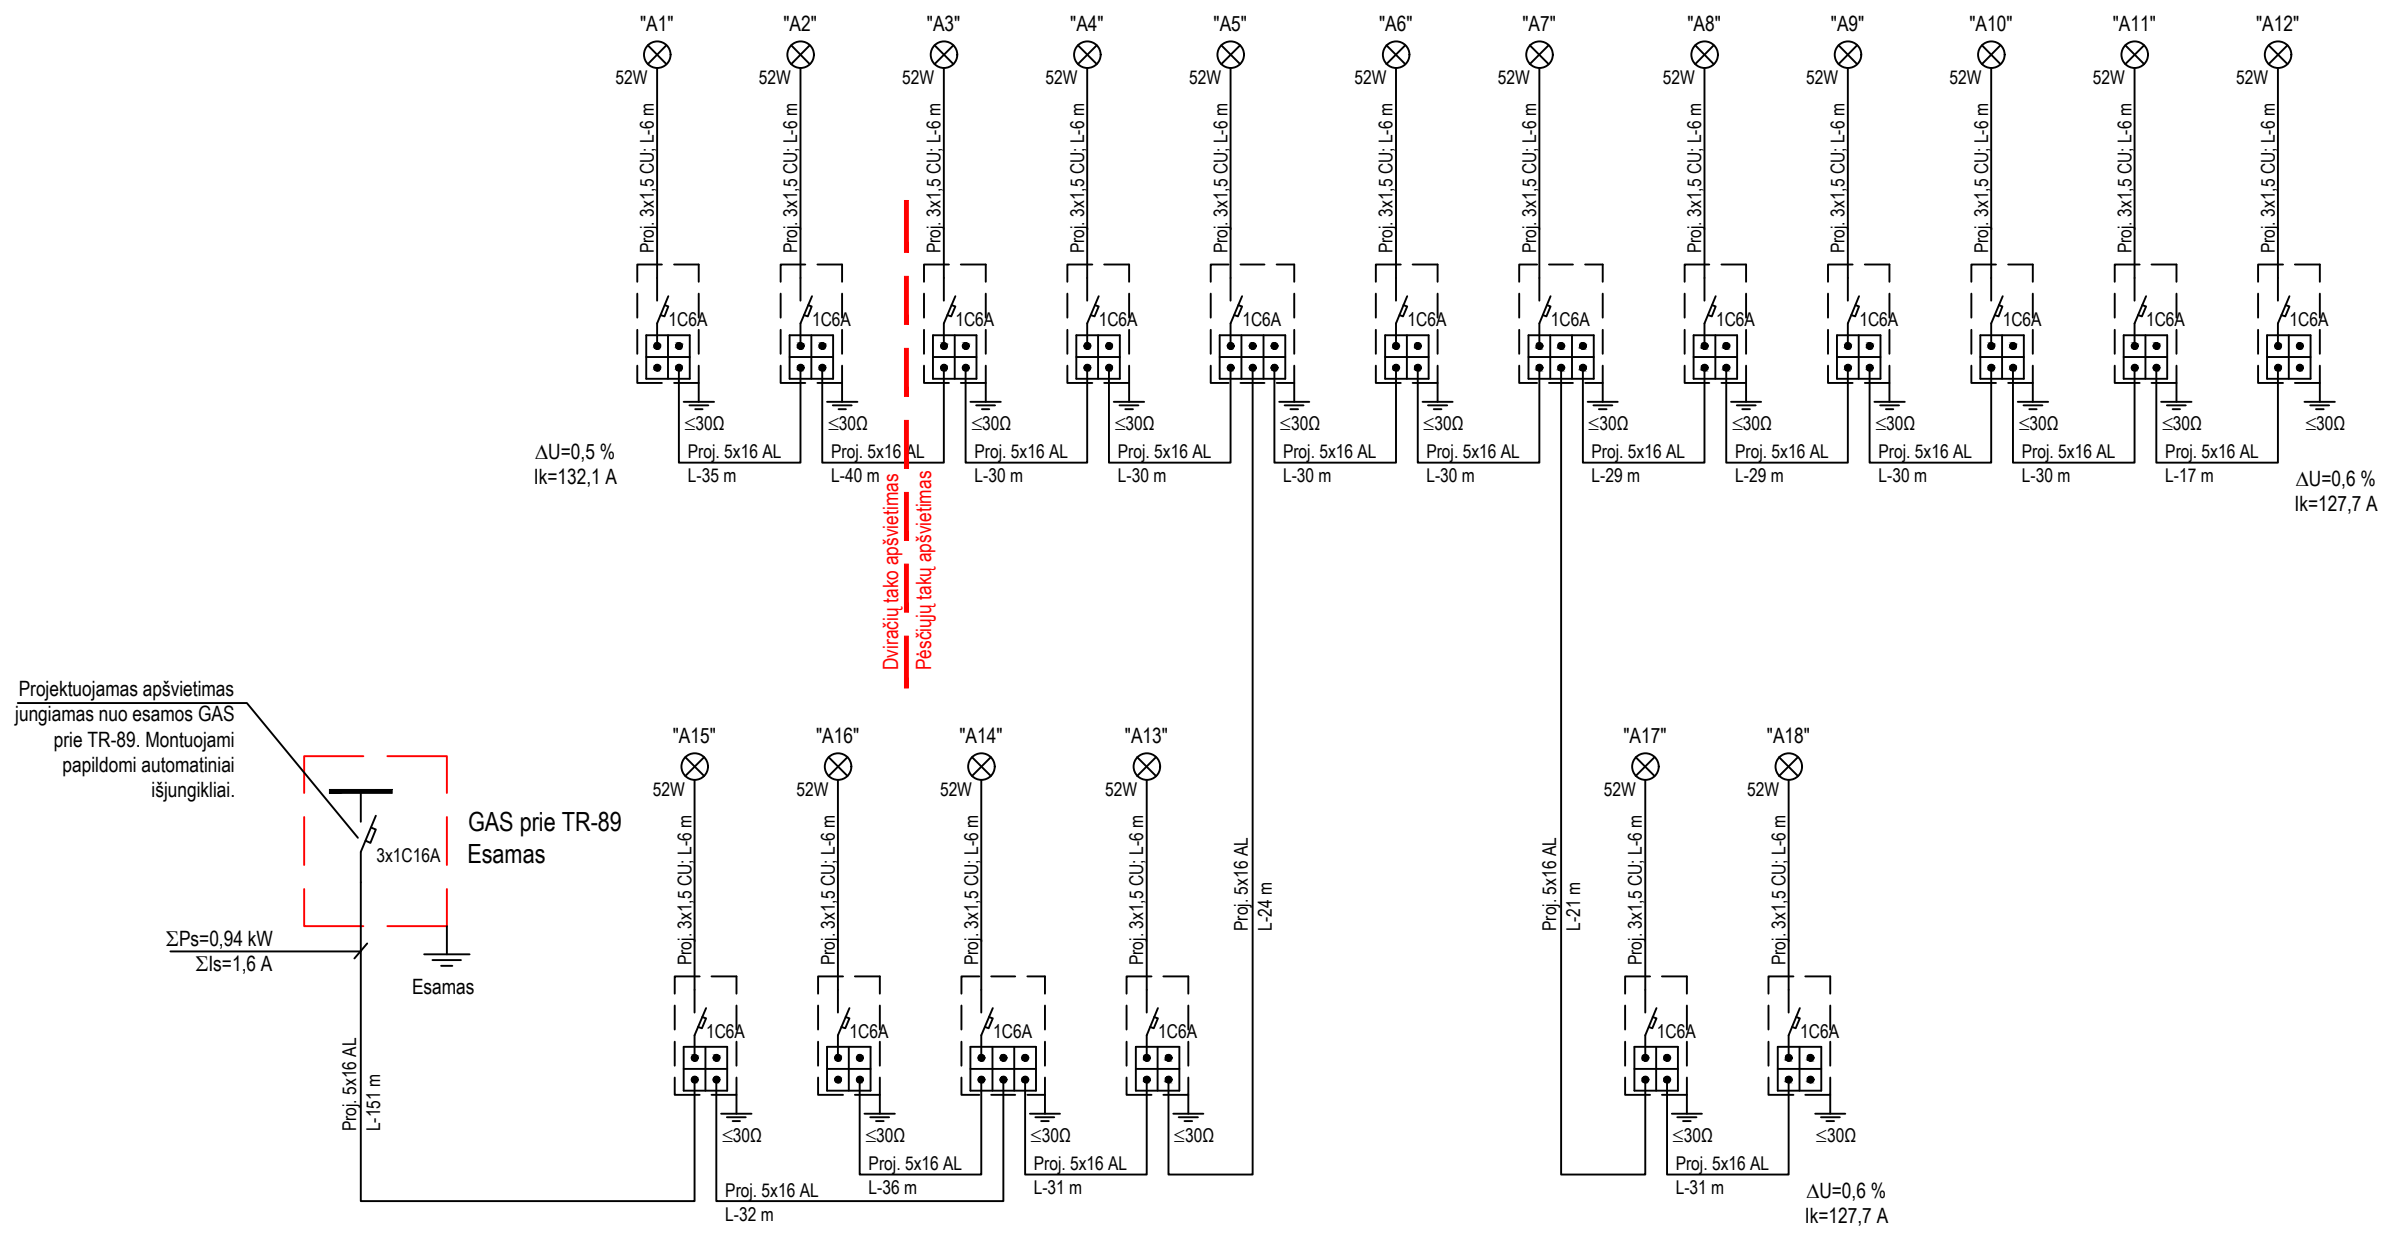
"A1" 52W Proj. 3x1,5 CU; L-6 m 1C6A ≤30Ω
"A2" 52W Proj. 3x1,5 CU; L-6 m 1C6A ≤30Ω
"A3" 52W Proj. 3x1,5 CU; L-6 m 1C6A ≤30Ω
"A4" 52W Proj. 3x1,5 CU; L-6 m 1C6A ≤30Ω
"A5" 52W Proj. 3x1,5 CU; L-6 m 1C6A ≤30Ω
"A6" 52W Proj. 3x1,5 CU; L-6 m 1C6A ≤30Ω
"A7" 52W Proj. 3x1,5 CU; L-6 m 1C6A ≤30Ω
"A8" 52W Proj. 3x1,5 CU; L-6 m 1C6A ≤30Ω
"A9" 52W Proj. 3x1,5 CU; L-6 m 1C6A ≤30Ω
"A10" 52W Proj. 3x1,5 CU; L-6 m 1C6A ≤30Ω
"A11" 52W Proj. 3x1,5 CU; L-6 m 1C6A ≤30Ω
"A12" 52W Proj. 3x1,5 CU; L-6 m 1C6A ≤30Ω

ΔU=0,5 %
Ik=132,1 A

Proj. 5x16 AL L-35 m
Proj. 5x16 AL L-40 m
Proj. 5x16 AL L-30 m
Proj. 5x16 AL L-30 m
Proj. 5x16 AL L-30 m
Proj. 5x16 AL L-30 m
Proj. 5x16 AL L-29 m
Proj. 5x16 AL L-29 m
Proj. 5x16 AL L-30 m
Proj. 5x16 AL L-30 m
Proj. 5x16 AL L-17 m

ΔU=0,6 %
Ik=127,7 A

Dviračių tako apšvietimas
Pėsčiųjų takų apšvietimas

Projektuojamas apšvietimas jungiamas nuo esamos GAS prie TR-89. Montuojami papildomi automatiniai išjungikliai.

3x1C16A
GAS prie TR-89
Esamas

ΣPs=0,94 kW
ΣIs=1,6 A
Esamas

Proj. 5x16 AL L-151 m

"A15" 52W Proj. 3x1,5 CU; L-6 m 1C6A ≤30Ω
"A16" 52W Proj. 3x1,5 CU; L-6 m 1C6A ≤30Ω
"A14" 52W Proj. 3x1,5 CU; L-6 m 1C6A ≤30Ω
"A13" 52W Proj. 3x1,5 CU; L-6 m 1C6A ≤30Ω

Proj. 5x16 AL L-24 m
Proj. 5x16 AL L-21 m

"A17" 52W Proj. 3x1,5 CU; L-6 m 1C6A ≤30Ω
"A18" 52W Proj. 3x1,5 CU; L-6 m 1C6A ≤30Ω

Proj. 5x16 AL L-32 m
Proj. 5x16 AL L-36 m
Proj. 5x16 AL L-31 m
Proj. 5x16 AL L-31 m

ΔU=0,6 %
Ik=127,7 A